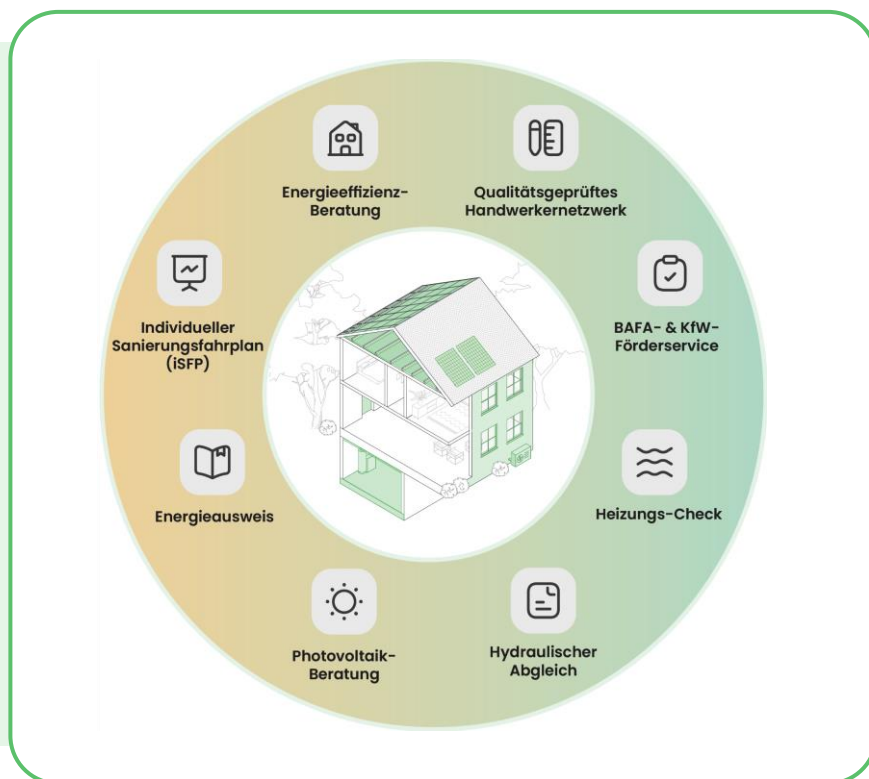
Energieeffizienz-Beratung

Qualitätsgeprüftes Handwerkernetzwerk

BAFA- & KfW-Förderservice

Heizungs-Check

Hydraulischer Abgleich

Photovoltaik-Beratung

Energieausweis

Individueller Sanierungsfahrplan (iSFP)